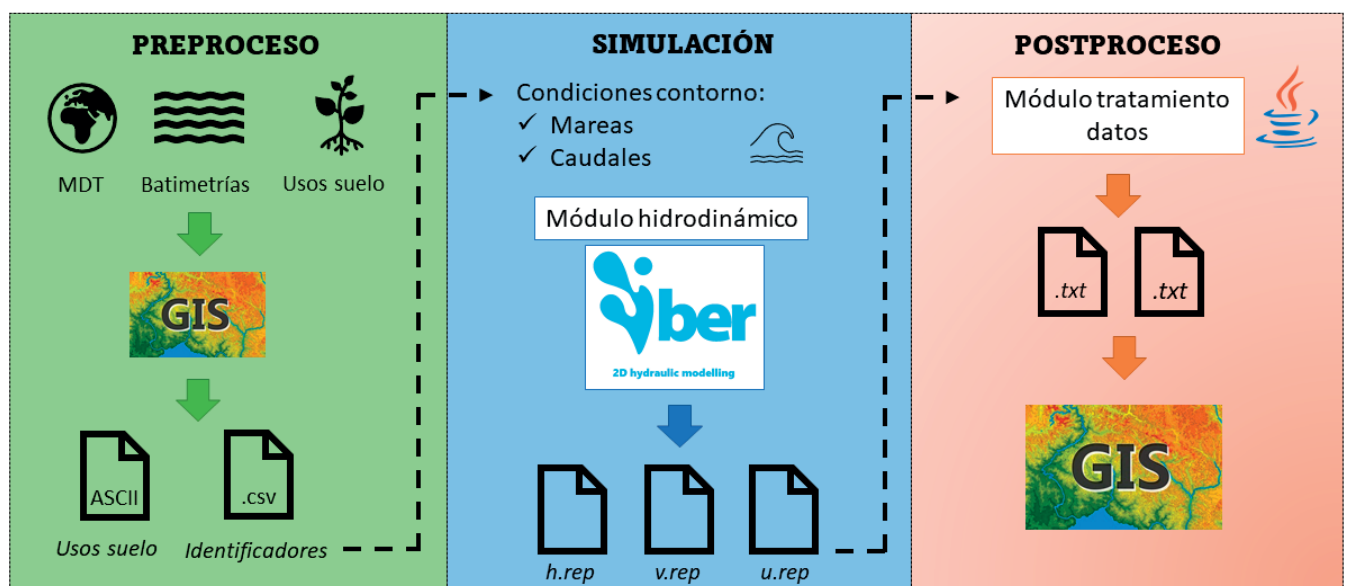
PREPROCESO

MDT Batimetrías Usos suelo

GIS

ASCII .csv

Usos suelo Identificadores

SIMULACIÓN

Condiciones contorno:
✓ Mareas
✓ Caudales

Módulo hidrodinámico

iber
2D hydraulic modelling

h.rep v.rep u.rep

POSTPROCESO

Módulo tratamiento datos

.txt .txt

GIS